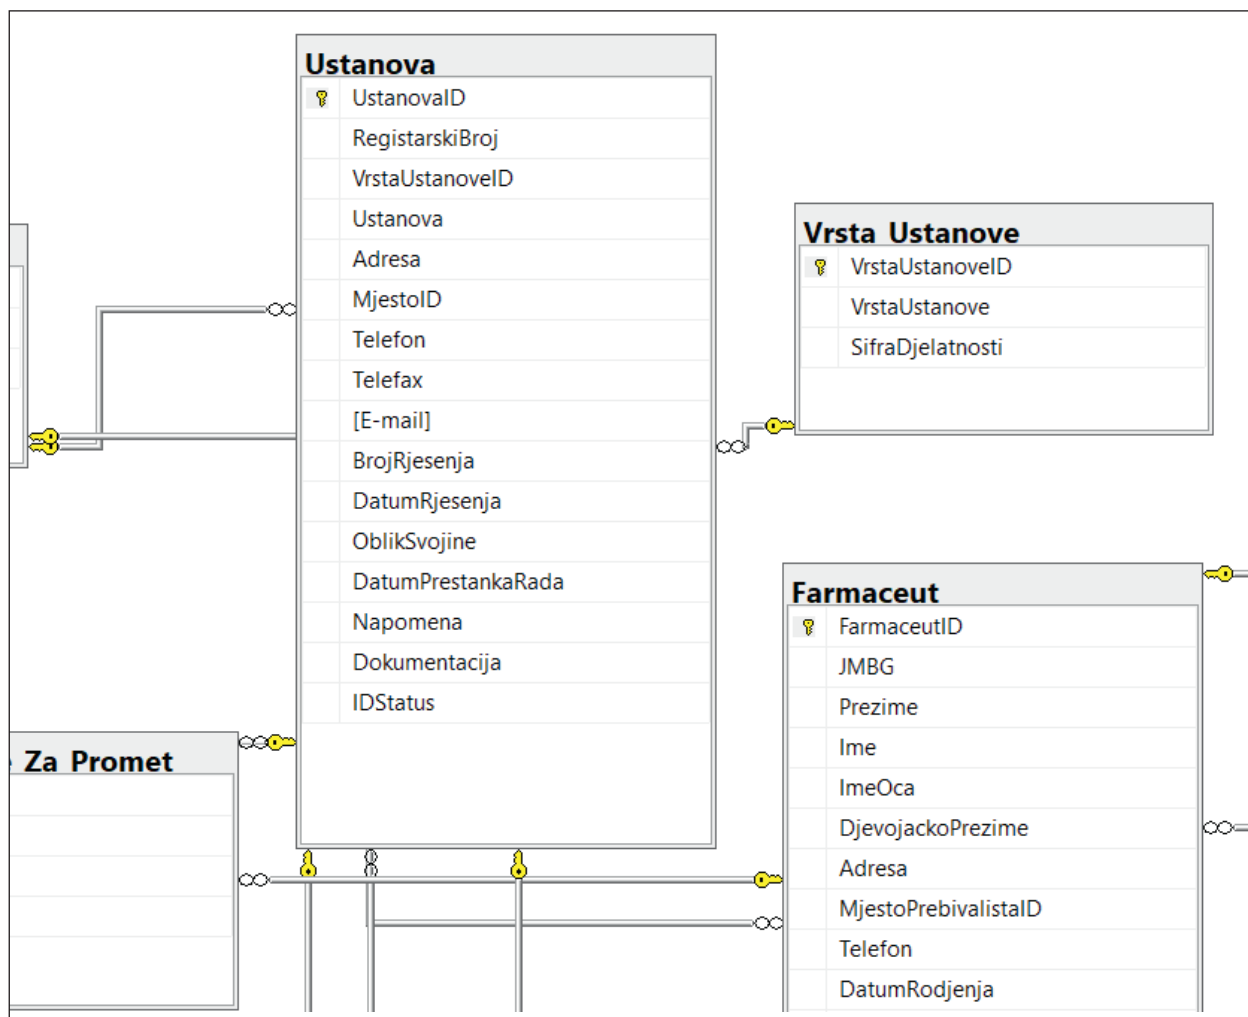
Ustanova
UstanovaID
RegistarskiBroj
VrstaUstanoveID
Ustanova
Adresa
MjestoID
Telefon
Telefax
[E-mail]
BrojRjesenja
DatumRjesenja
OblikSvojine
DatumPrestankaRada
Napomena
Dokumentacija
IDStatus

Vrsta_Ustanove
VrstaUstanoveID
VrstaUstanove
SifraDjelatnosti

Farmaceut
FarmaceutID
JMBG
Prezime
Ime
ImeOca
DjevojackoPrezime
Adresa
MjestoPrebivalistaID
Telefon
DatumRodjenja

Za_Promet